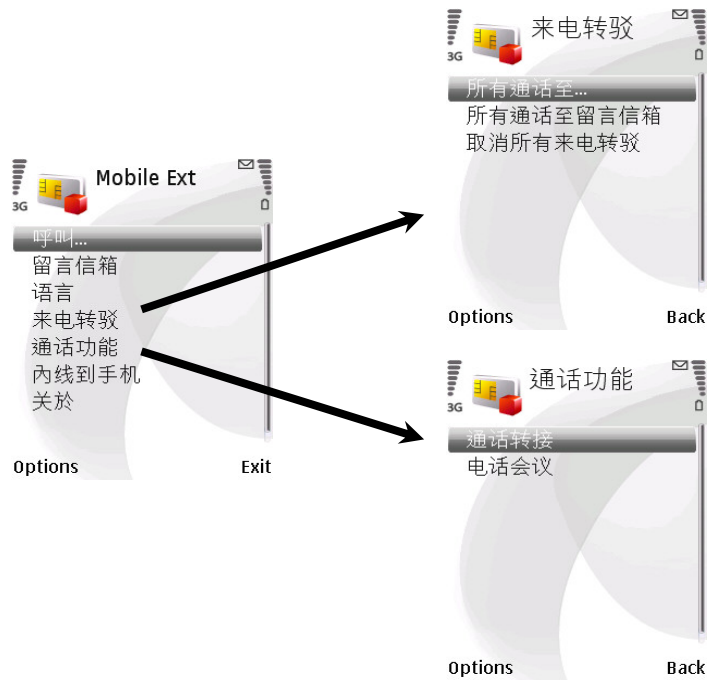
3G
Mobile Ext
呼叫...
留言信箱
语言
来电转驳
通话功能
內线到手机
关於
Options
Exit

3G
来电转驳
所有通话至...
所有通话至留言信箱
取消所有来电转驳
Options
Back

3G
通话功能
通话转接
电话会议
Options
Back